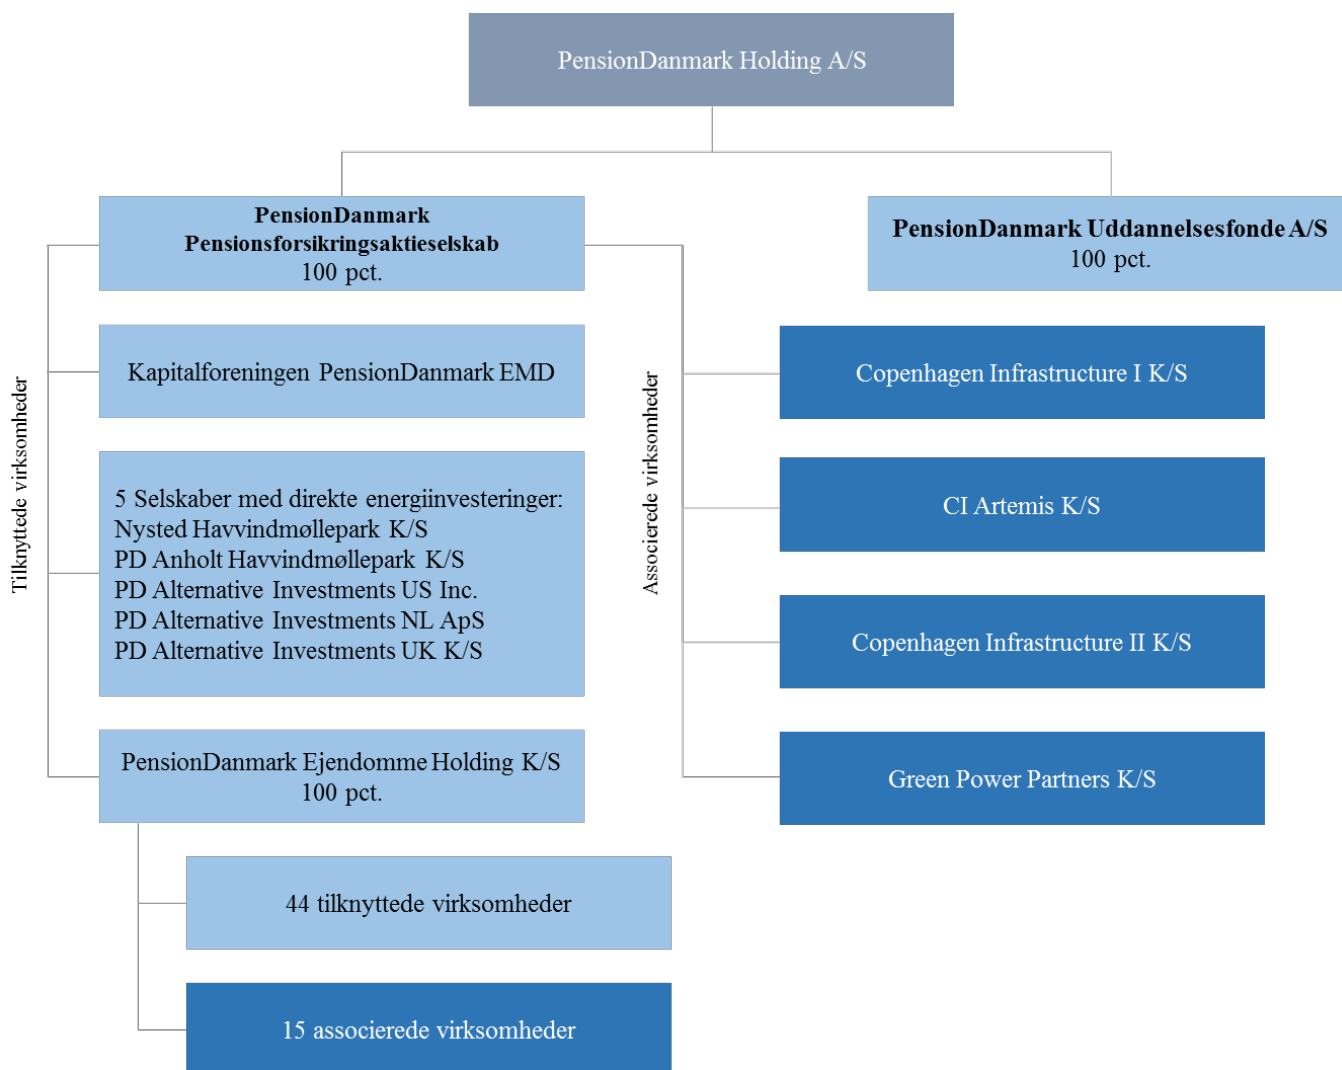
PensionDanmark Holding A/S

PensionDanmark Pensionsforsikringsaktieselskab
100 pct.

PensionDanmark Uddannelsesfonde A/S
100 pct.

Tilknyttede virksomheder

Kapitalforeningen PensionDanmark EMD

5 Selskaber med direkte energiinvesteringer:
Nysted Havvindmøllepark K/S
PD Anholt Havvindmøllepark K/S
PD Alternative Investments US Inc.
PD Alternative Investments NL ApS
PD Alternative Investments UK K/S

PensionDanmark Ejendomme Holding K/S
100 pct.

44 tilknyttede virksomheder

15 associerede virksomheder

Associerede virksomheder

Copenhagen Infrastructure I K/S

CI Artemis K/S

Copenhagen Infrastructure II K/S

Green Power Partners K/S